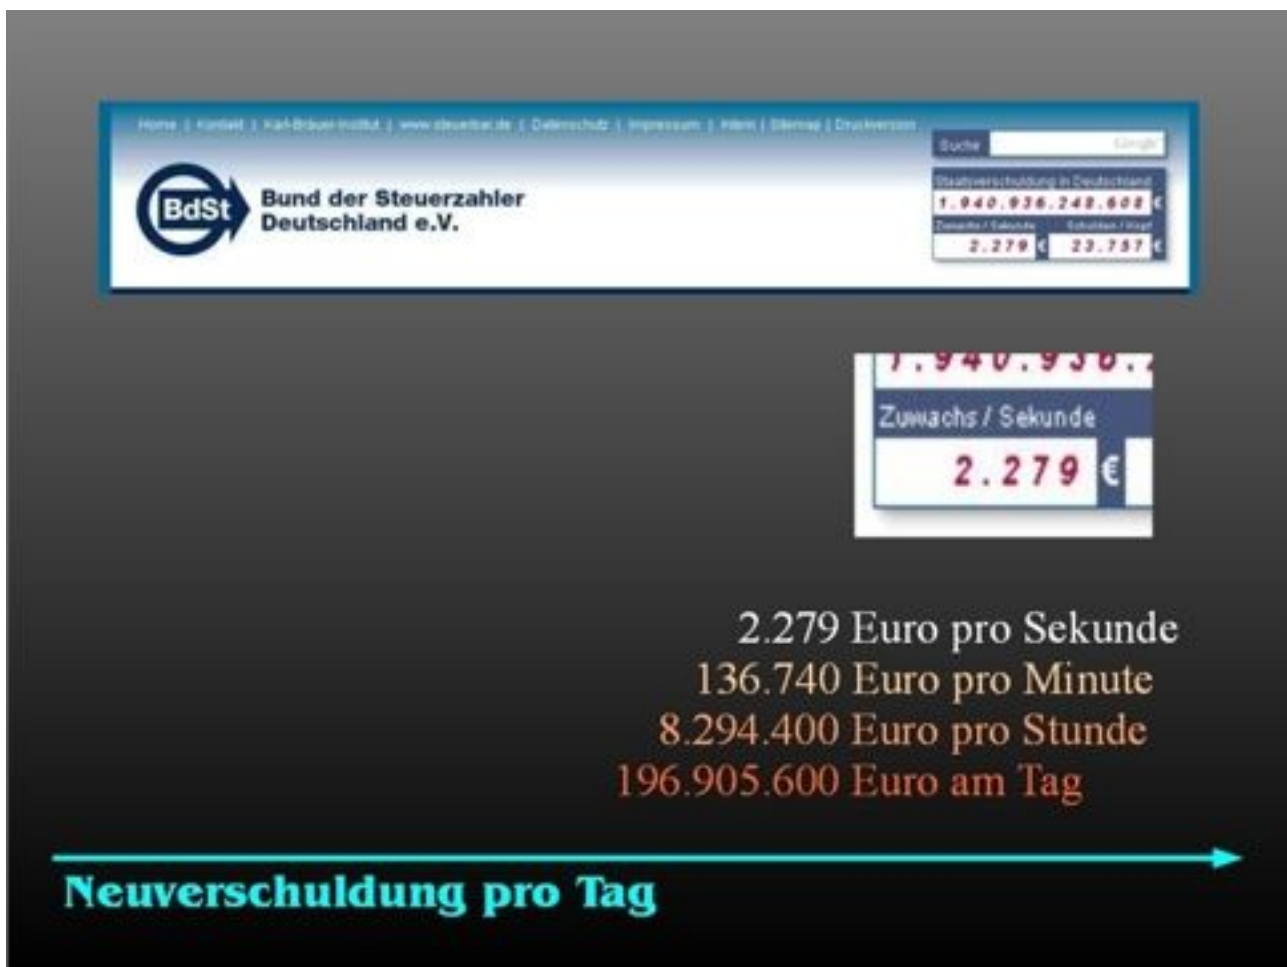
Home | Kontakt | Karl-Bräuer-Institut | www.steuerbar.de | Datenschutz | Impressum | Hilfe | Sitemap | Druckversion

Suche Google

BdSt

Bund der Steuerzahler Deutschland e.V.

Staatsverschuldung in Deutschland
1.940.936.248.608 €
Zuwachs / Sekunde 2.279 €
Schulden / Kopf 23.757 €

1.940.936.
Zuwachs / Sekunde
2.279 €

2.279 Euro pro Sekunde
136.740 Euro pro Minute
8.294.400 Euro pro Stunde
196.905.600 Euro am Tag

Neuverschuldung pro Tag